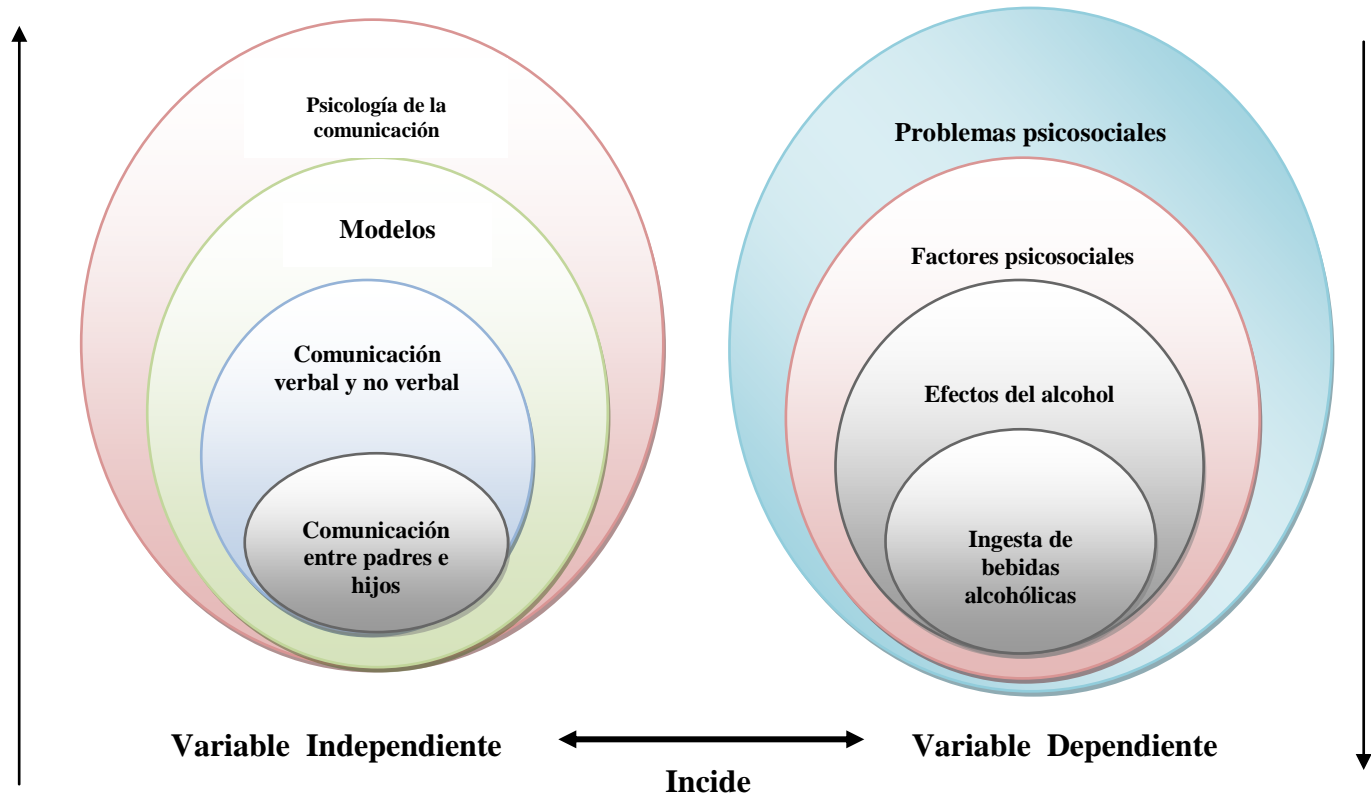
Psicología de la comunicación

Modelos

Comunicación verbal y no verbal

Comunicación entre padres e hijos

Problemas psicosociales

Factores psicosociales

Efectos del alcohol

Ingesta de bebidas alcohólicas

Variable Independiente

Variable Dependiente

Incide